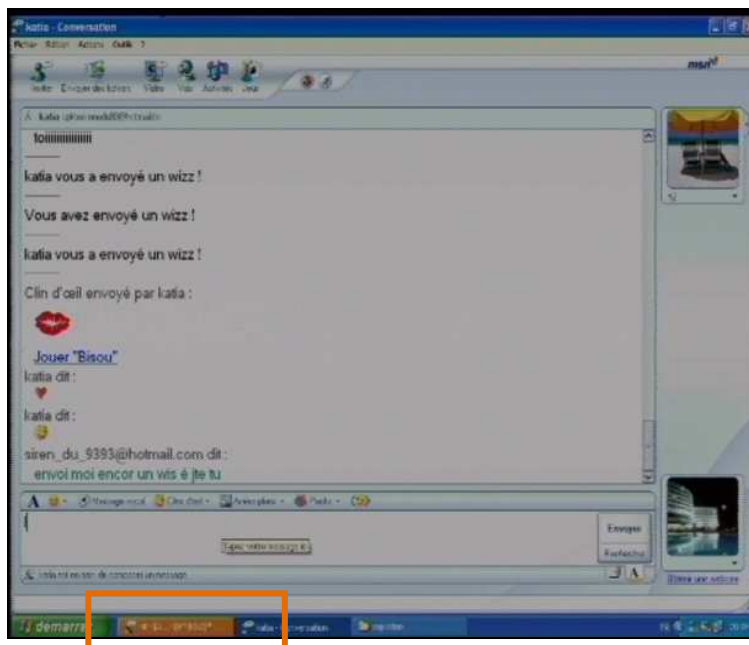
katia - Conversation
Fichier Edition Actions Outils ?
Inviter Envoyer des fichiers Vidéo Voix Activités Jeux
msn
À: katia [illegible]
toiiiiiiiiiii
katia vous a envoyé un wizz !
Vous avez envoyé un wizz !
katia vous a envoyé un wizz !
Clin d'œil envoyé par katia :
Jouer "Bisou"
katia dit :
katia dit :
siren_du_9393@hotmail.com dit :
envoi moi encor un wis é jte tu
Message vocal Clin d'œil Arrière-plans Perso
Envoyer
Rechercher
Tapez votre message ici
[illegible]
démarrer
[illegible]
katia - Conversation
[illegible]
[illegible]